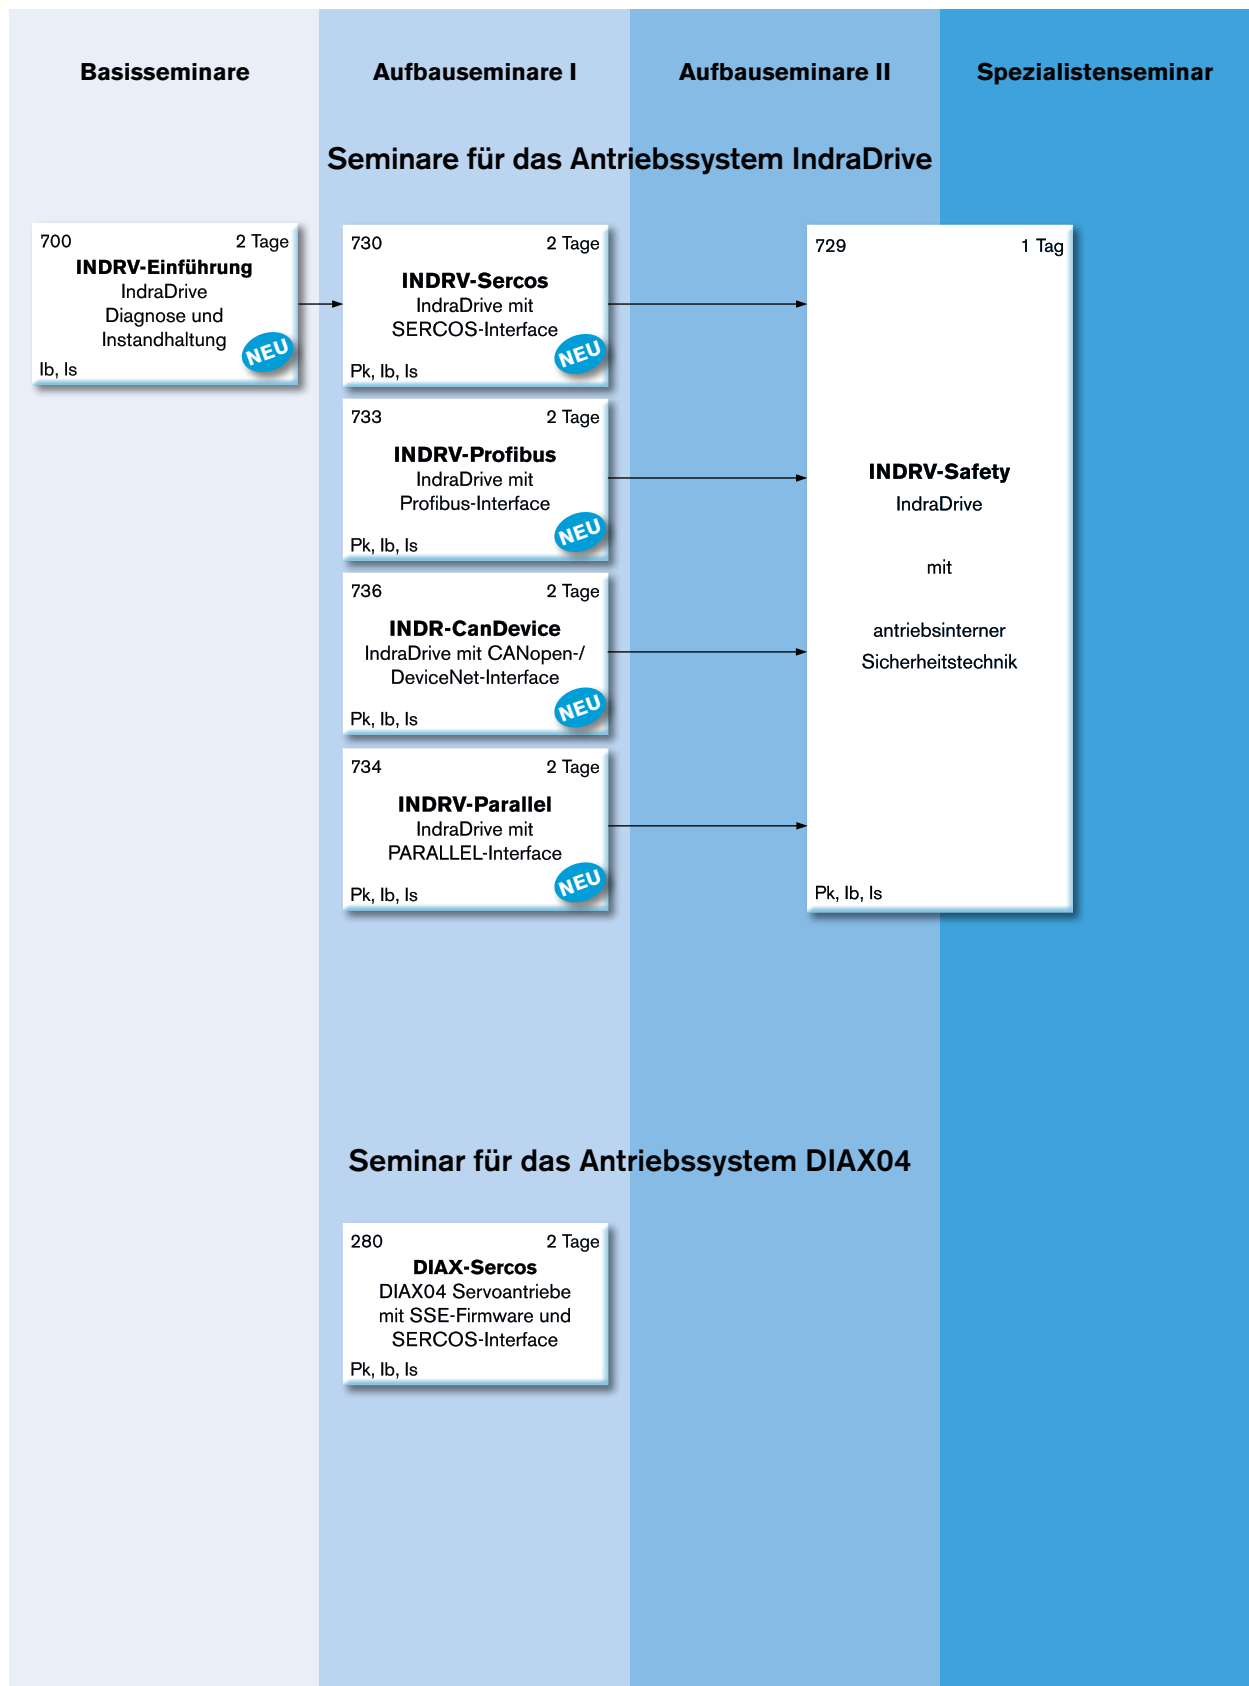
Basisseminare

Aufbauseminare I

Aufbauseminare II

Spezialistenseminar

Seminare für das Antriebssystem IndraDrive

700 2 Tage
INDRV-Einführung
IndraDrive Diagnose und Instandhaltung
NEU
Ib, Is

730 2 Tage
INDRV-Sercos
IndraDrive mit SERCOS-Interface
NEU
Pk, Ib, Is

733 2 Tage
INDRV-Profibus
IndraDrive mit Profibus-Interface
NEU
Pk, Ib, Is

736 2 Tage
INDR-CanDevice
IndraDrive mit CANopen-/ DeviceNet-Interface
NEU
Pk, Ib, Is

734 2 Tage
INDRV-Parallel
IndraDrive mit PARALLEL-Interface
NEU
Pk, Ib, Is

729 1 Tag
INDRV-Safety
IndraDrive

mit

antriebsinterner Sicherheitstechnik
Pk, Ib, Is

Seminar für das Antriebssystem DIAX04

280 2 Tage
DIAX-Sercos
DIAX04 Servoantriebe mit SSE-Firmware und SERCOS-Interface
Pk, Ib, Is